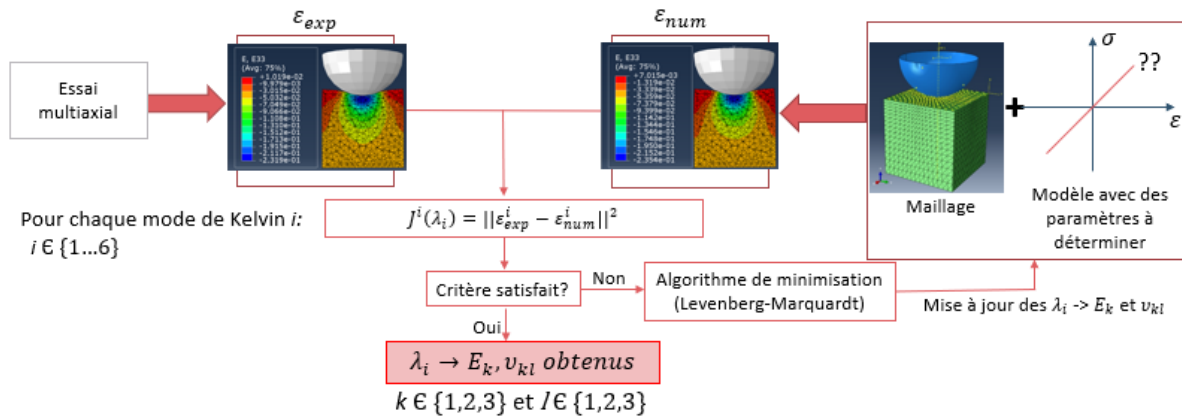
$\varepsilon_{exp}$

$\varepsilon_{num}$

Essai multiaxial

E, E33
(Avg: 75%)
+1.019e-02
-6.879e-03
-3.015e-02
-5.033e-02
-7.046e-02
-9.066e-02
-1.108e-01
-1.310e-01
-1.512e-01
-1.713e-01
-1.915e-01
-2.117e-01
-2.319e-01

E, E33
(Avg: 75%)
+7.015e-03
-1.319e-02
-3.339e-02
-5.359e-02
-7.379e-02
-9.399e-02
-1.142e-01
-1.344e-01
-1.546e-01
-1.748e-01
-1.950e-01
-2.152e-01
-2.354e-01

$\sigma$

??

$\varepsilon$

Maillage

Modèle avec des paramètres à déterminer

Pour chaque mode de Kelvin $i$:
$i \in \{1 \ldots 6\}$

$J^i(\lambda_i) = ||\varepsilon^i_{exp} - \varepsilon^i_{num}||^2$

Critère satisfait?

Non

Algorithme de minimisation (Levenberg-Marquardt)

Mise à jour des $\lambda_i$ -> $E_k$ et $\upsilon_{kl}$

Oui

$\lambda_i \rightarrow E_k, \upsilon_{kl}$ $obtenus$

$k \in \{1,2,3\}$ et $l \in \{1,2,3\}$